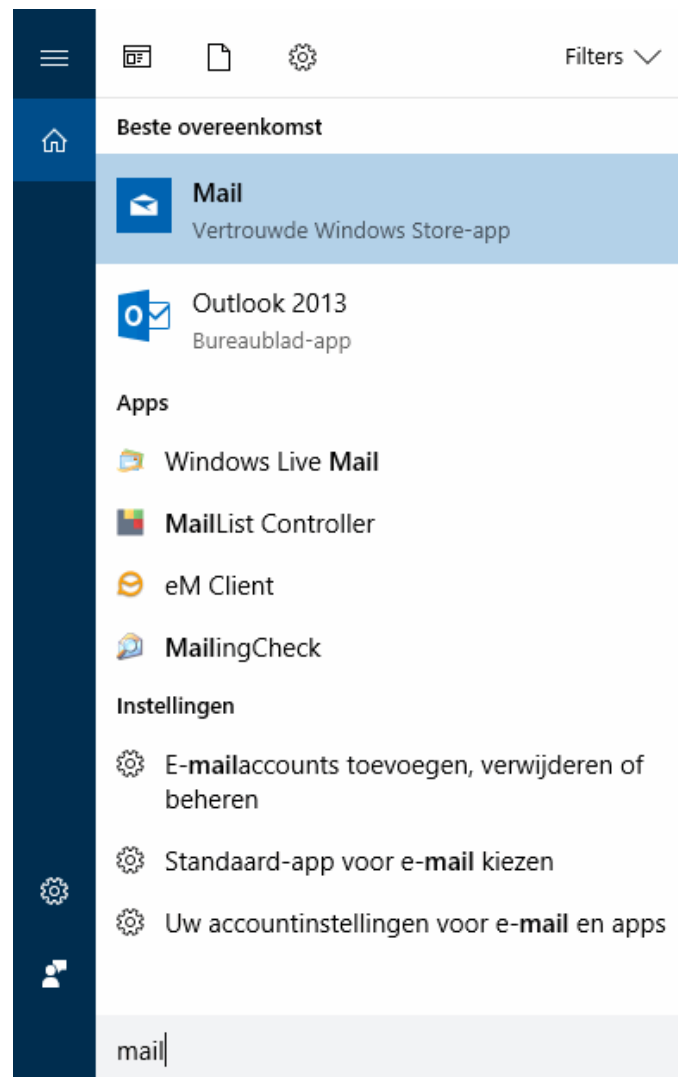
Filters

Beste overeenkomst

Mail
Vertrouwde Windows Store-app

Outlook 2013
Bureaublad-app

Apps

Windows Live Mail

MailList Controller

eM Client

MailingCheck

Instellingen

E-mailaccounts toevoegen, verwijderen of beheren

Standaard-app voor e-mail kiezen

Uw accountinstellingen voor e-mail en apps

mail